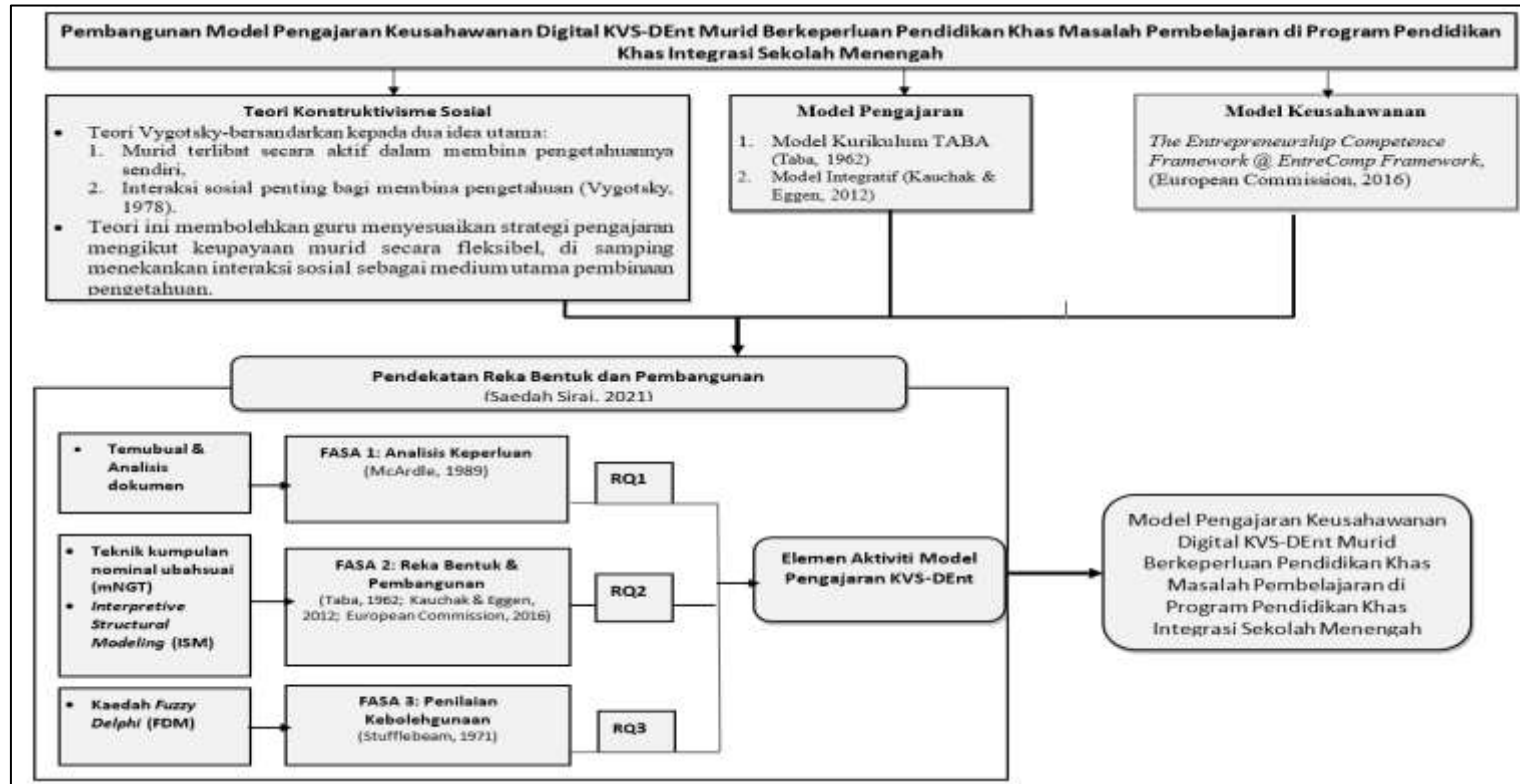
Pembangunan Model Pengajaran Keusahawanan Digital KVS-DEnt Murid Berkeperluan Pendidikan Khas Masalah Pembelajaran di Program Pendidikan Khas Integrasi Sekolah Menengah

Teori Konstruktivisme Sosial

• Teori Vygotsky-bersandarkan kepada dua idea utama:
1. Murid terlibat secara aktif dalam membina pengetahuannya sendiri.
2. Interaksi sosial penting bagi membina pengetahuan (Vygotsky, 1978).

• Teori ini membolehkan guru menyesuaikan strategi pengajaran mengikut keupayaan murid secara fleksibel, di samping menekankan interaksi sosial sebagai medium utama pembinaan pengetahuan.

Model Pengajaran

1. Model Kurikulum TABA (Taba, 1962)
2. Model Integratif (Kauchak & Eggen, 2012)

Model Keusahawanan

The Entrepreneurship Competence Framework @ EntreComp Framework, (European Commission, 2016)

Pendekatan Reka Bentuk dan Pembangunan
(Saedah Sirai. 2021)

• Temubual & Analisis dokumen

FASA 1: Analisis Keperluan
(McArdle, 1989)

RQ1

• Teknik kumpulan nominal ubahsuai (mNGT)
• Interpretive Structural Modeling (ISM)

FASA 2: Reka Bentuk & Pembangunan
(Taba, 1962; Kauchak & Eggen, 2012; European Commission, 2016)

RQ2

• Kaedah Fuzzy Delphi (FDM)

FASA 3: Penilaian Kebolehgunaan
(Stufflebeam, 1971)

RQ3

Elemen Aktiviti Model Pengajaran KVS-DEnt

Model Pengajaran Keusahawanan Digital KVS-DEnt Murid Berkeperluan Pendidikan Khas Masalah Pembelajaran di Program Pendidikan Khas Integrasi Sekolah Menengah